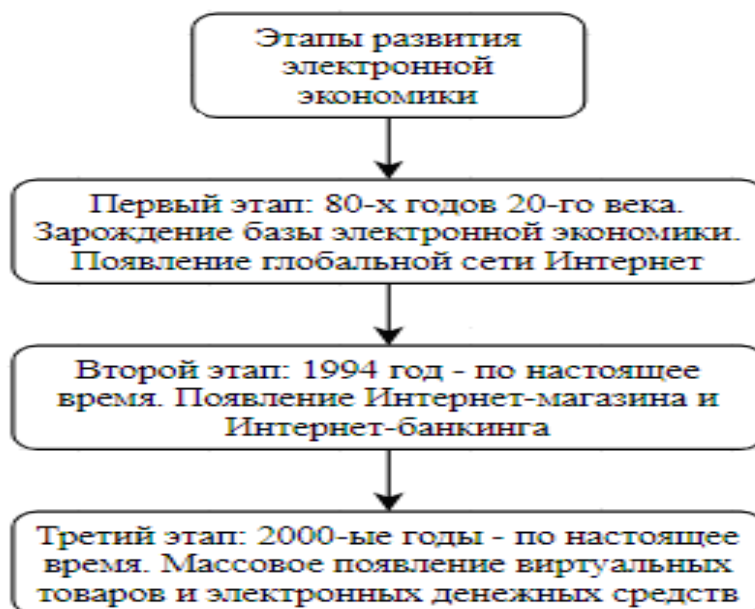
Этапы развития электронной экономики

Первый этап: 80-х годов 20-го века. Зарождение базы электронной экономики. Появление глобальной сети Интернет

Второй этап: 1994 год - по настоящее время. Появление Интернет-магазина и Интернет-банкинга

Третий этап: 2000-ые годы - по настоящее время. Массовое появление виртуальных товаров и электронных денежных средств